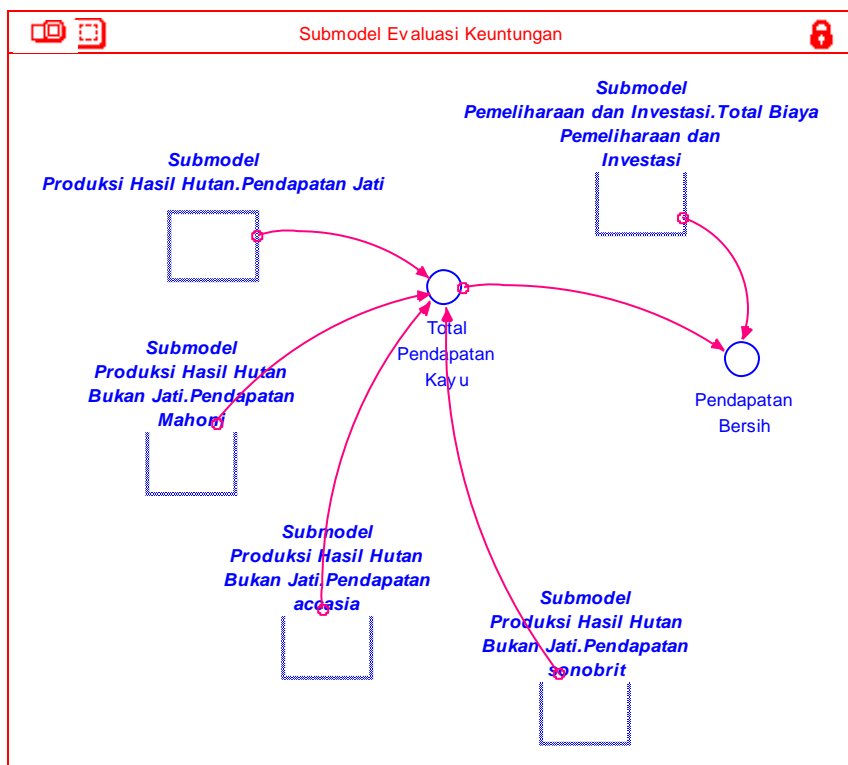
Submodel Evaluasi Keuntungan

Submodel
Pemeliharaan dan Investasi.Total Biaya
Pemeliharaan dan
Investasi

Submodel
Produksi Hasil Hutan.Pendapatan Jati

Total
Pendapatan
Kayu

Pendapatan
Bersih

Submodel
Produksi Hasil Hutan
Bukan Jati.Pendapatan
Mahoni

Submodel
Produksi Hasil Hutan
Bukan Jati.Pendapatan
acasia

Submodel
Produksi Hasil Hutan
Bukan Jati.Pendapatan
sonobrit